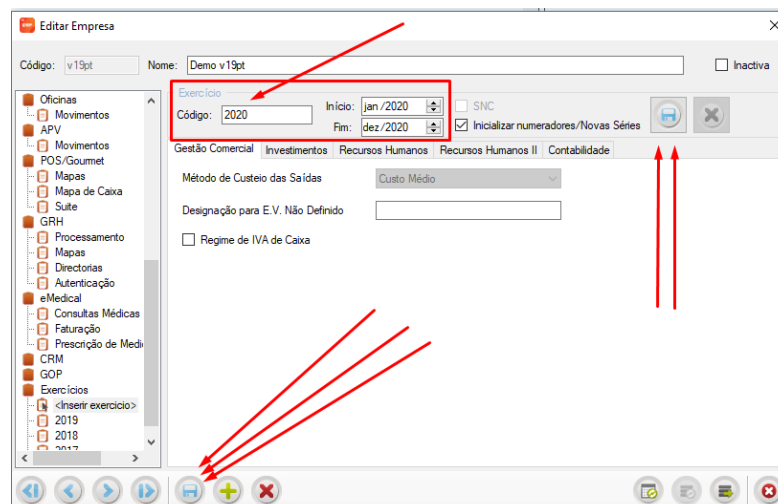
Editar Empresa

Código: v19pt Nome: Demo v19pt Inactiva

Oficinas
Movimentos
APV
Movimentos
POS/Gourmet
Mapas
Mapa de Caixa
Suite
GRH
Processamento
Mapas
Directorias
Autenticação
eMedical
Consultas Médicas
Faturação
Prescrição de Medi
CRM
GOP
Exercícios
<Inserir exercicio>
2019
2018
2017

Exercício
Código: 2020
Início: jan /2020
Fim: dez/2020
SNC
Inicializar numeradores/Novas Séries

Gestão Comercial | Investimentos | Recursos Humanos | Recursos Humanos II | Contabilidade

Método de Custeio das Saídas Custo Médio
Designação para E.V. Não Definido
Regime de IVA de Caixa